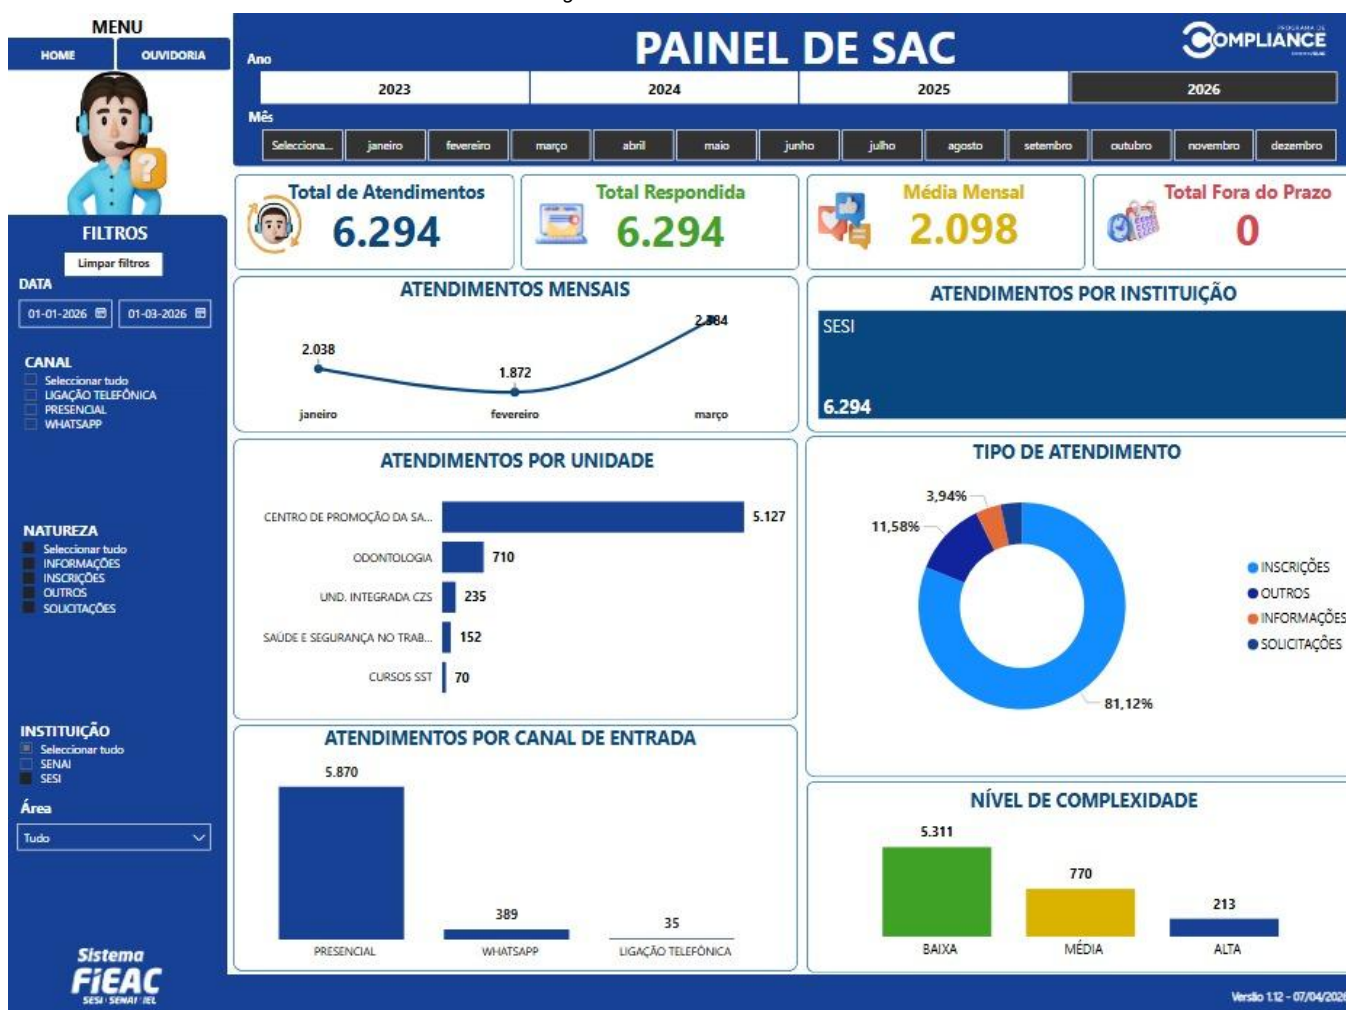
MENU

HOME

OUVIDORIA

FILTROS

Limpar filtros

DATA

01-01-2026

01-03-2026

CANAL

Seleccionar tudo

LIGAÇÃO TELEFÔNICA

PRESENCIAL

WHATSAPP

NATUREZA

Seleccionar tudo

INFORMAÇÕES

INSCRIÇÕES

OUTROS

SOLICITAÇÕES

INSTITUIÇÃO

Seleccionar tudo

SENAI

SESI

Área

Tudo

Sistema FIEAC SESI SENAI IEL

PAINEL DE SAC

COMPLIANCE

Ano

2023 | 2024 | 2025 | 2026

Mês

Selecciona... | janeiro | fevereiro | março | abril | maio | junho | julho | agosto | setembro | outubro | novembro | dezembro

Total de Atendimentos
6.294

Total Respondida
6.294

Média Mensal
2.098

Total Fora do Prazo
0

ATENDIMENTOS MENSAIS

2.038
1.872
2.384
janeiro
fevereiro
março

ATENDIMENTOS POR INSTITUIÇÃO

SESI
6.294

ATENDIMENTOS POR UNIDADE

| | |
|---|---|
| CENTRO DE PROMOÇÃO DA SA... | 5.127 |
| ODONTOLOGIA | 710 |
| UND. INTEGRADA CZS | 235 |
| SAÚDE E SEGURANÇA NO TRAB... | 152 |
| CURSOS SST | 70 |

TIPO DE ATENDIMENTO

3,94%
11,58%
81,12%

INSCRIÇÕES
OUTROS
INFORMAÇÕES
SOLICITAÇÕES

ATENDIMENTOS POR CANAL DE ENTRADA

5.870
389
35
PRESENCIAL
WHATSAPP
LIGAÇÃO TELEFÔNICA

NÍVEL DE COMPLEXIDADE

5.311
770
213
BAIXA
MÉDIA
ALTA

Versão 1.12 - 07/04/202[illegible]